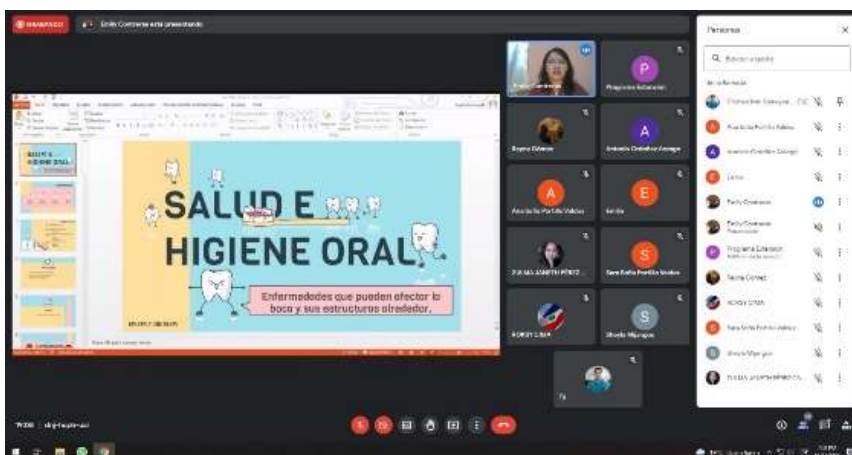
GRABANDO

Emily Contreras está presentando

SALUD E HIGIENE ORAL

Enfermedades que pueden afectar la boca y sus estructuras alrededor.

Programa Extensión

Reyna Cáceres

Antonio Ordoñez Arriaga

Ana Sofia Portillo Valdez

Emilio

SUSANA ZAMETH PÉREZ

Sara Sofía Portillo Valdez

KENDY DUBA

Silveria Miyangos

Tú

Personas

Q Buscar usuario

En la llamada

Antonio Ordoñez Arriaga

Emily Contreras

Emily Contreras

Programa Extensión

Reyna Cáceres

KENDY DUBA

Sara Sofía Portillo Valdez

Silveria Miyangos

SUSANA ZAMETH PÉREZ

P

A

A

E

S

S